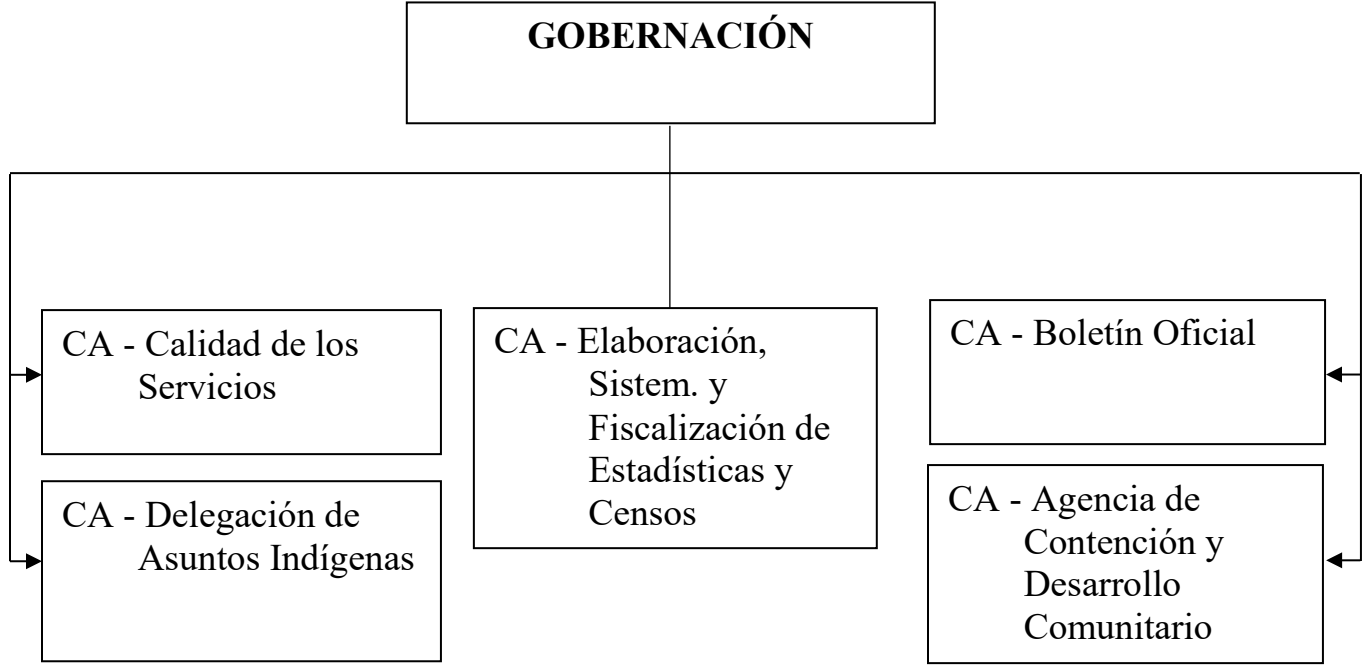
GOBERNACIÓN

CA - Calidad de los Servicios

CA - Delegación de Asuntos Indígenas

CA - Elaboración, Sistem. y Fiscalización de Estadísticas y Censos

CA - Boletín Oficial

CA - Agencia de Contención y Desarrollo Comunitario